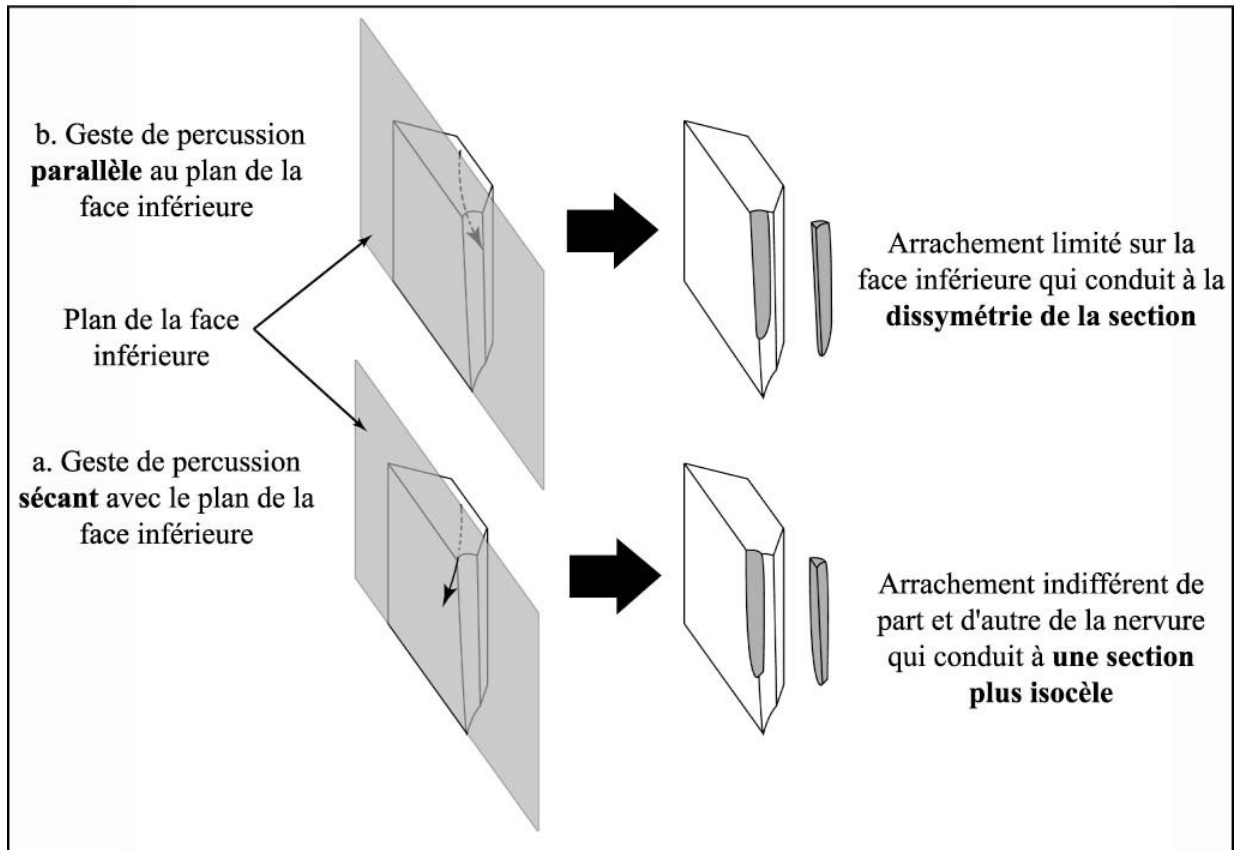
b. Geste de percussion **parallèle** au plan de la face inférieure

Plan de la face inférieure

a. Geste de percussion **sécant** avec le plan de la face inférieure

Arrachement limité sur la face inférieure qui conduit à la **dissymétrie de la section**

Arrachement indifférent de part et d'autre de la nervure qui conduit à **une section plus isocèle**